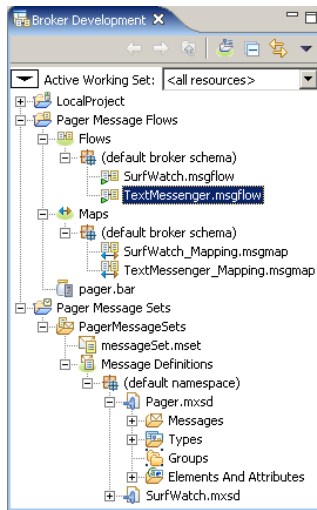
Broker Development ✕

Active Working Set: <all resources>

LocalProject
Pager Message Flows
Flows
(default broker schema)
SurfWatch.msgflow
TextMessenger.msgflow
Maps
(default broker schema)
SurfWatch_Mapping.msgmap
TextMessenger_Mapping.msgmap
pager.bar
Pager Message Sets
PagerMessageSets
messageSet.mset
Message Definitions
(default namespace)
Pager.mxsd
Messages
Types
Groups
Elements And Attributes
SurfWatch.mxsd